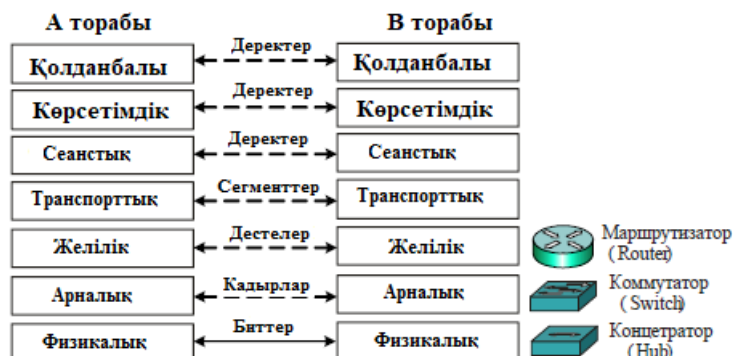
А торабы

В торабы

| А торабы | | В торабы |
|---|---|---|
| Қолданбалы | Деректер | Қолданбалы |
| Көрсетімдік | Деректер | Көрсетімдік |
| Сеанстық | Деректер | Сеанстық |
| Транспорттық | Сегменттер | Транспорттық |
| Желілік | Дестелер | Желілік |
| Арналық | Кадырлар | Арналық |
| Физикалық | Биттер | Физикалық |

Маршрутизатор (Router)

Коммутатор ( Switch)

Концетратор (Hub)